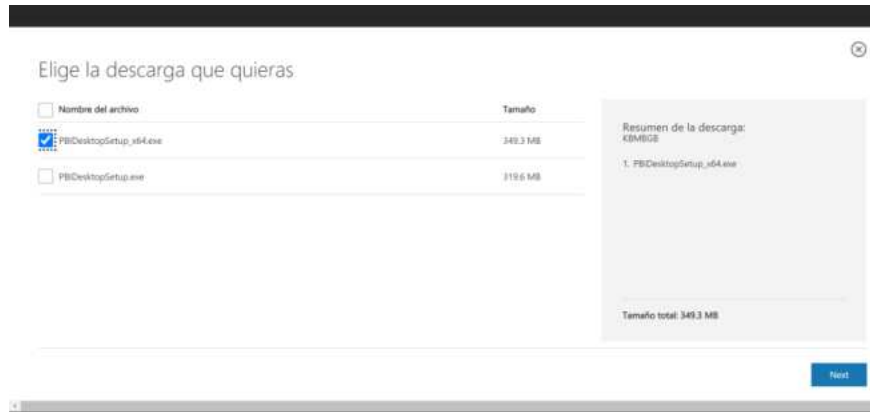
Elige la descarga que quieras

| Nombre del archivo | Tamaño |
|---|---|
| PBIDesktopSetup_x64.exe | 349.3 MB |
| PBIDesktopSetup.exe | 319.6 MB |

Resumen de la descarga:
KBMBGB

1. PBIDesktopSetup_x64.exe

Tamaño total: 349.3 MB

Next